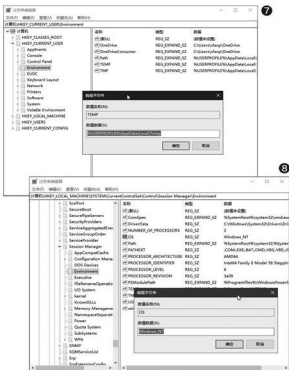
注册表编辑器
文件(F) 编辑(E) 查看(V) 收藏夹(A) 帮助(H)
计算机\HKEY_CURRENT_USER\Environment

7

计算机
HKEY_CLASSES_ROOT
HKEY_CURRENT_USER
AppEvents
Console
Control Panel
Environment
EUDC
Keyboard Layout
Network
Printers
Software
System
Volatile Environment
HKEY_LOCAL_MACHINE
HKEY_USERS
HKEY_CURRENT_CONFIG

| 名称 | 类型 | 数据 |
|---|---|---|
| (默认) | REG_SZ | (数值未设置) |
| OneDrive | REG_EXPAND_SZ | C:\Users\yhxy\OneDrive |
| OneDriveConsumer | REG_EXPAND_SZ | C:\Users\yhxy\OneDrive |
| Path | REG_EXPAND_SZ | %USERPROFILE%\AppData\Local\ |
| TEMP | REG_EXPAND_SZ | %USERPROFILE%\AppData\Local\ |
| TMP | REG_EXPAND_SZ | %USERPROFILE%\AppData\Local\ |

编辑字符串
数值名称(N):
TEMP
数值数据(V):
%USERPROFILE%\AppData\Local\Temp
确定 取消

8

注册表编辑器
文件(F) 编辑(E) 查看(V) 收藏夹(A) 帮助(H)
计算机\HKEY_LOCAL_MACHINE\SYSTEM\CurrentControlSet\Control\Session Manager\Environment

ScsiPort
SecureBoot
SecurePipeServers
SecurityProviders
ServiceAggregatedEve
ServiceGroupOrder
ServiceProvider
Session Manager
AppCompatCache
Configuration Mana
DOS Devices
Environment
Executive
FileRenameOperatic
I/O System
kernel
KnownDLLs
Memory Manageme
Namespace Separat
Power
Quota System
SubSystems
WPA
SNMP
SQMServiceList
Srp

| 名称 | 类型 | 数据 |
|---|---|---|
| (默认) | REG_SZ | (数值未设置) |
| ComSpec | REG_EXPAND_SZ | %SystemRoot%\system32\cmd.exe |
| DriverData | REG_SZ | C:\Windows\System32\Drivers\Driv |
| NUMBER_OF_PROCESSORS | REG_SZ | 8 |
| OS | REG_SZ | Windows_NT |
| Path | REG_EXPAND_SZ | %SystemRoot%\system32;%Syster |
| PATHEXT | REG_SZ | .COM;.EXE;.BAT;.CMD;.VBS;.VBE;.JS |
| PROCESSOR_ARCHITECTURE | REG_SZ | AMD64 |
| PROCESSOR_IDENTIFIER | REG_SZ | Intel64 Family 6 Model 58 Steppin |
| PROCESSOR_LEVEL | REG_SZ | 6 |
| PROCESSOR_REVISION | REG_SZ | 3a09 |
| PSModulePath | REG_EXPAND_SZ | %ProgramFiles%\WindowsPowerS |

编辑字符串
数值名称(N):
OS
数值数据(V):
Windows_NT
确定 取消